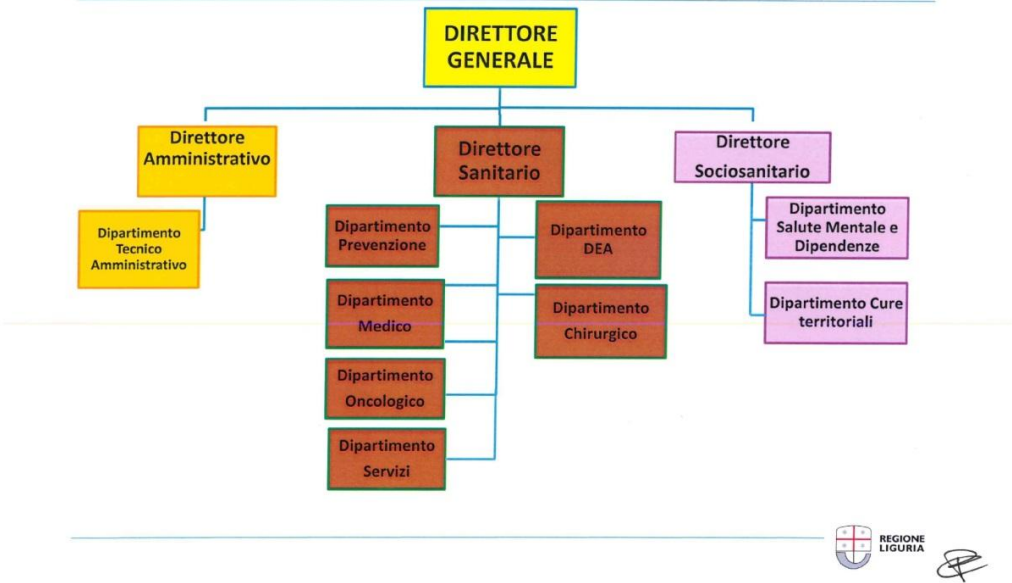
DIRETTORE GENERALE

Direttore Amministrativo

Dipartimento Tecnico Amministrativo

Direttore Sanitario

Dipartimento Prevenzione

Dipartimento Medico

Dipartimento Oncologico

Dipartimento Servizi

Dipartimento DEA

Dipartimento Chirurgico

Direttore Sociosanitario

Dipartimento Salute Mentale e Dipendenze

Dipartimento Cure territoriali

REGIONE LIGURIA